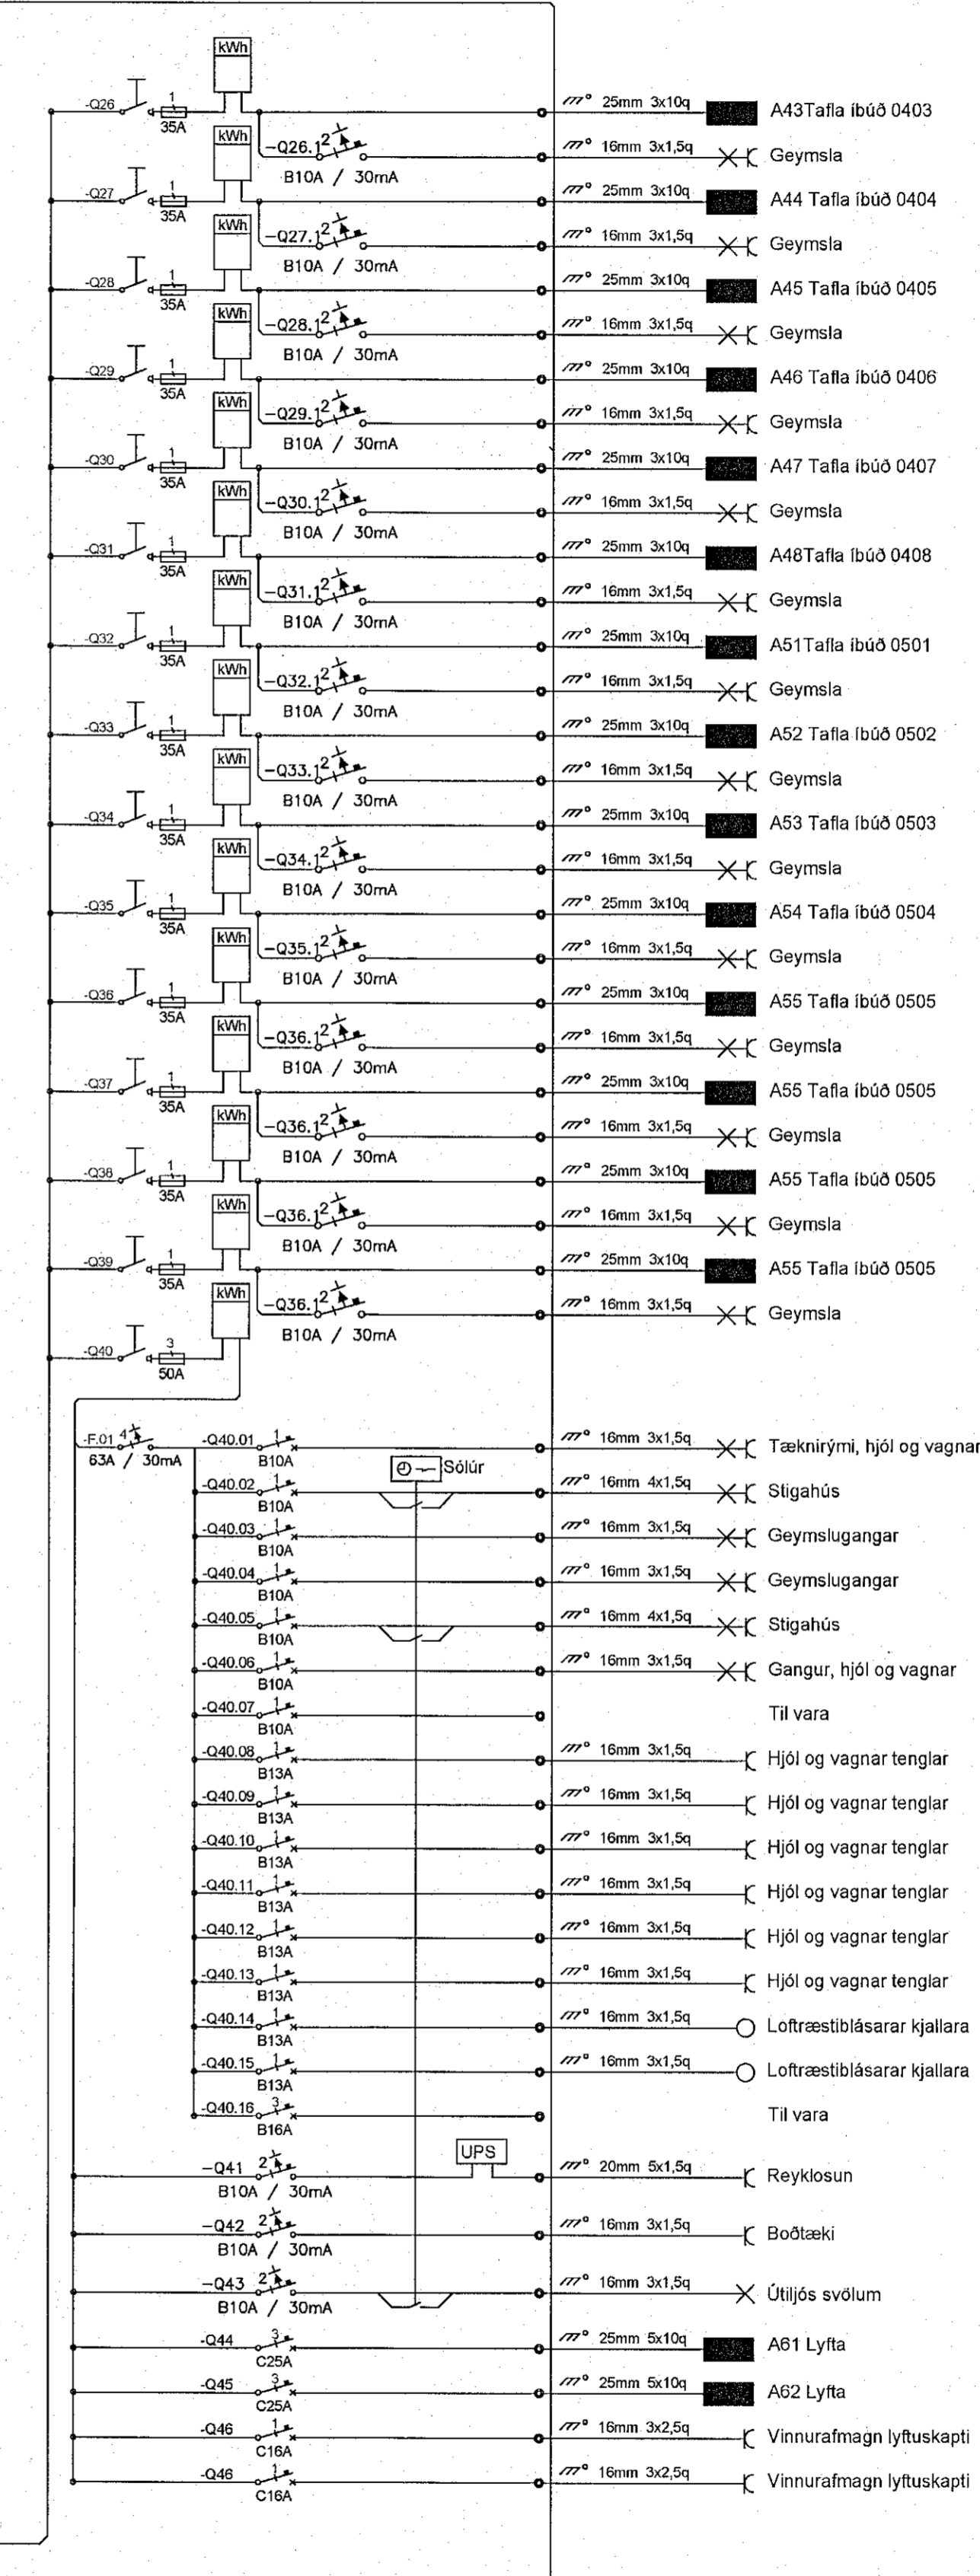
kWh
-Q26 1 35A
-Q26.1 2 B10A / 30mA
25mm 3x10q A43Tafla íbúð 0403
16mm 3x1,5q Geymsla
kWh
-Q27 1 35A
-Q27.1 2 B10A / 30mA
25mm 3x10q A44 Tafla íbúð 0404
16mm 3x1,5q Geymsla
kWh
-Q28 1 35A
-Q28.1 2 B10A / 30mA
25mm 3x10q A45 Tafla íbúð 0405
16mm 3x1,5q Geymsla
kWh
-Q29 1 35A
-Q29.1 2 B10A / 30mA
25mm 3x10q A46 Tafla íbúð 0406
16mm 3x1,5q Geymsla
kWh
-Q30 1 35A
-Q30.1 2 B10A / 30mA
25mm 3x10q A47 Tafla íbúð 0407
16mm 3x1,5q Geymsla
kWh
-Q31 1 35A
-Q31.1 2 B10A / 30mA
25mm 3x10q A48Tafla íbúð 0408
16mm 3x1,5q Geymsla
kWh
-Q32 1 35A
-Q32.1 2 B10A / 30mA
25mm 3x10q A51Tafla íbúð 0501
16mm 3x1,5q Geymsla
kWh
-Q33 1 35A
-Q33.1 2 B10A / 30mA
25mm 3x10q A52 Tafla íbúð 0502
16mm 3x1,5q Geymsla
kWh
-Q34 1 35A
-Q34.1 2 B10A / 30mA
25mm 3x10q A53 Tafla íbúð 0503
16mm 3x1,5q Geymsla
kWh
-Q35 1 35A
-Q35.1 2 B10A / 30mA
25mm 3x10q A54 Tafla íbúð 0504
16mm 3x1,5q Geymsla
kWh
-Q36 1 35A
-Q36.1 2 B10A / 30mA
25mm 3x10q A55 Tafla íbúð 0505
16mm 3x1,5q Geymsla
kWh
-Q37 1 35A
-Q36.1 2 B10A / 30mA
25mm 3x10q A55 Tafla íbúð 0505
16mm 3x1,5q Geymsla
kWh
-Q38 1 35A
-Q36.1 2 B10A / 30mA
25mm 3x10q A55 Tafla íbúð 0505
16mm 3x1,5q Geymsla
kWh
-Q39 1 35A
-Q36.1 2 B10A / 30mA
25mm 3x10q A55 Tafla íbúð 0505
16mm 3x1,5q Geymsla
kWh
-Q40 3 50A

-F.01 4 63A / 30mA
-Q40.01 1 B10A 16mm 3x1,5q Tæknirými, hjól og vagnar
Sólúr
-Q40.02 1 B10A 16mm 4x1,5q Stigahús
-Q40.03 1 B10A 16mm 3x1,5q Geymslugangar
-Q40.04 1 B10A 16mm 3x1,5q Geymslugangar
-Q40.05 1 B10A 16mm 4x1,5q Stigahús
-Q40.06 1 B10A 16mm 3x1,5q Gangur, hjól og vagnar
-Q40.07 1 B10A Til vara
-Q40.08 1 B13A 16mm 3x1,5q Hjól og vagnar tenglar
-Q40.09 1 B13A 16mm 3x1,5q Hjól og vagnar tenglar
-Q40.10 1 B13A 16mm 3x1,5q Hjól og vagnar tenglar
-Q40.11 1 B13A 16mm 3x1,5q Hjól og vagnar tenglar
-Q40.12 1 B13A 16mm 3x1,5q Hjól og vagnar tenglar
-Q40.13 1 B13A 16mm 3x1,5q Hjól og vagnar tenglar
-Q40.14 1 B13A 16mm 3x1,5q Loftræstiblásarar kjallara
-Q40.15 1 B13A 16mm 3x1,5q Loftræstiblásarar kjallara
-Q40.16 3 B16A Til vara
UPS
-Q41 2 B10A / 30mA 20mm 5x1,5q Reyklosun
-Q42 2 B10A / 30mA 16mm 3x1,5q Boðtæki
-Q43 2 B10A / 30mA 16mm 3x1,5q Útiljós svölum
-Q44 3 C25A 25mm 5x10q A61 Lyfta
-Q45 3 C25A 25mm 5x10q A62 Lyfta
-Q46 1 C16A 16mm 3x2,5q Vinnurafmagn lyftuskapti
-Q46 1 C16A 16mm 3x2,5q Vinnurafmagn lyftuskapti